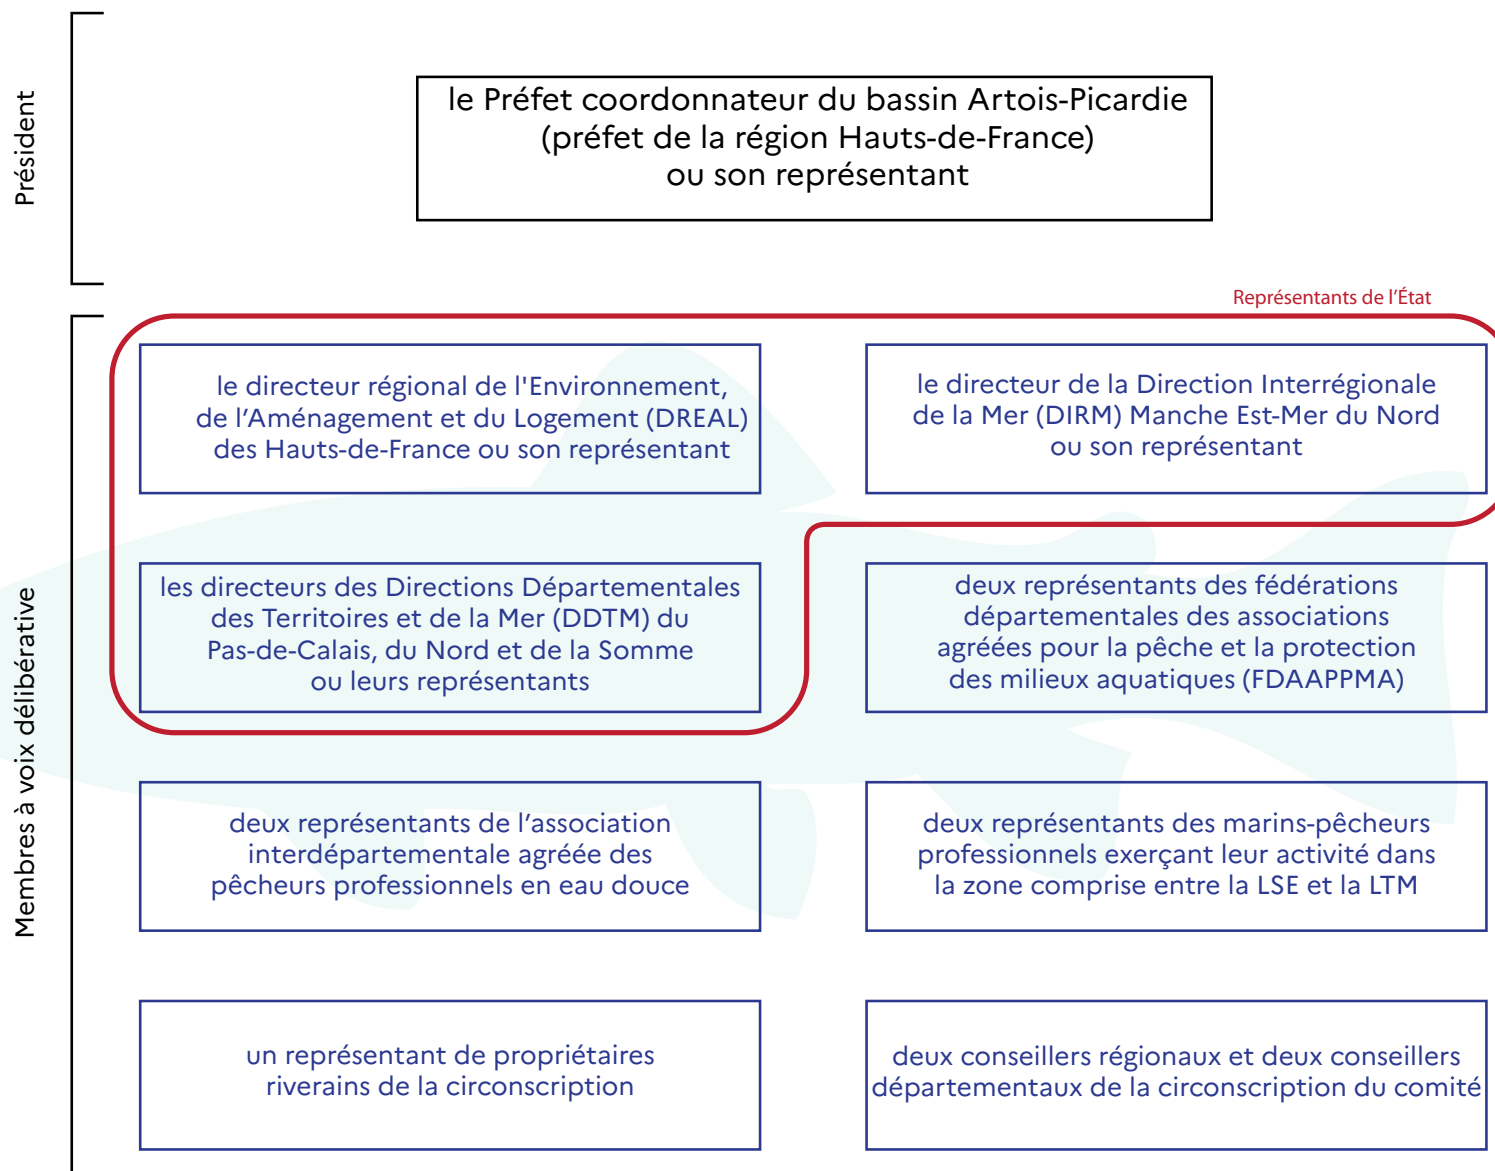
Président

le Préfet coordonnateur du bassin Artois-Picardie (préfet de la région Hauts-de-France) ou son représentant

Membres à voix délibérative

Représentants de l'État

le directeur régional de l'Environnement, de l'Aménagement et du Logement (DREAL) des Hauts-de-France ou son représentant

le directeur de la Direction Interrégionale de la Mer (DIRM) Manche Est-Mer du Nord ou son représentant

les directeurs des Directions Départementales des Territoires et de la Mer (DDTM) du Pas-de-Calais, du Nord et de la Somme ou leurs représentants

deux représentants des fédérations départementales des associations agréées pour la pêche et la protection des milieux aquatiques (FDAAPPMA)

deux représentants de l'association interdépartementale agréée des pêcheurs professionnels en eau douce

deux représentants des marins-pêcheurs professionnels exerçant leur activité dans la zone comprise entre la LSE et la LTM

un représentant de propriétaires riverains de la circonscription

deux conseillers régionaux et deux conseillers départementaux de la circonscription du comité